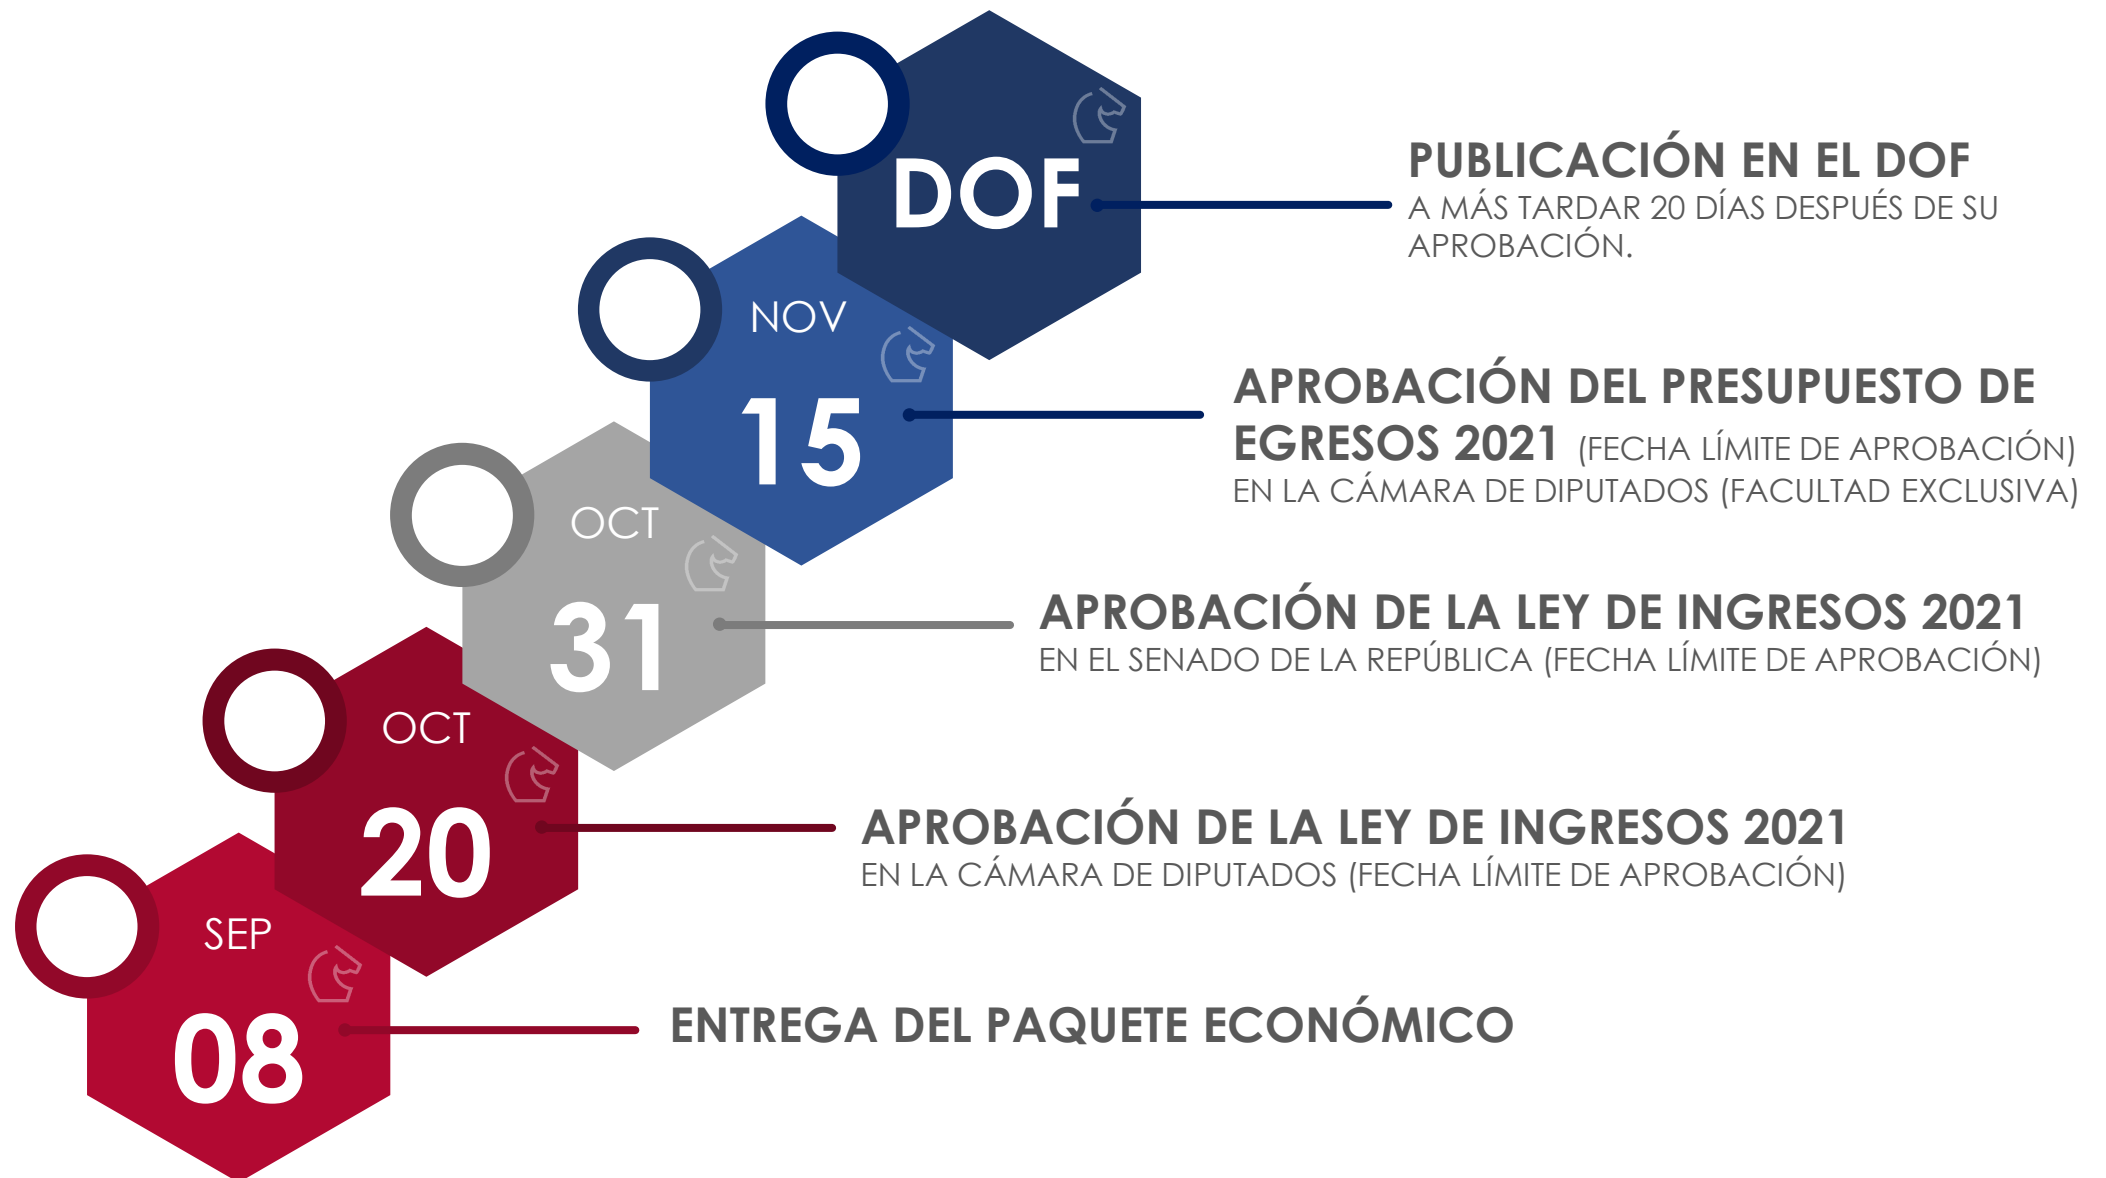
DOF

PUBLICACIÓN EN EL DOF
A MÁS TARDAR 20 DÍAS DESPUÉS DE SU APROBACIÓN.

NOV
15

APROBACIÓN DEL PRESUPUESTO DE EGRESOS 2021 (FECHA LÍMITE DE APROBACIÓN)
EN LA CÁMARA DE DIPUTADOS (FACULTAD EXCLUSIVA)

OCT
31

APROBACIÓN DE LA LEY DE INGRESOS 2021
EN EL SENADO DE LA REPÚBLICA (FECHA LÍMITE DE APROBACIÓN)

OCT
20

APROBACIÓN DE LA LEY DE INGRESOS 2021
EN LA CÁMARA DE DIPUTADOS (FECHA LÍMITE DE APROBACIÓN)

SEP
08

ENTREGA DEL PAQUETE ECONÓMICO